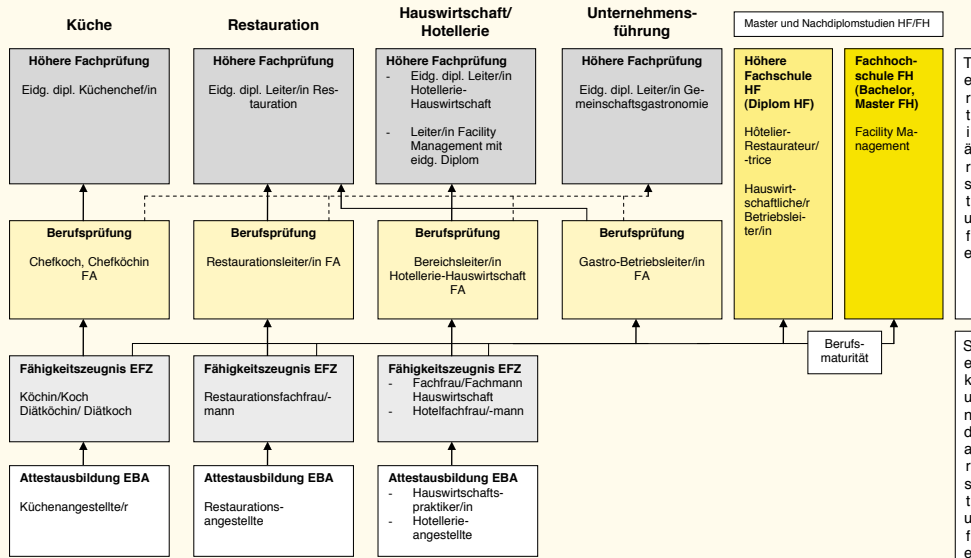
Küche

Restauration

Hauswirtschaft/ Hotellerie

Unternehmensführung

Master und Nachdiplomstudien HF/FH

Höhere Fachprüfung

Eidg. dipl. Küchenchef/in

Höhere Fachprüfung

Eidg. dipl. Leiter/in Restauration

Höhere Fachprüfung

- Eidg. dipl. Leiter/in Hotellerie-Hauswirtschaft
- Leiter/in Facility Management mit eidg. Diplom

Höhere Fachprüfung

Eidg. dipl. Leiter/in Gemeinschaftsgastronomie

Höhere Fachschule HF (Diplom HF)

Hôtelier-Restaurateur/-trice

Hauswirtschaftliche/r Betriebsleiter/in

Fachhochschule FH (Bachelor, Master FH)

Facility Management

T e r t i ä r s t u f e

Berufsprüfung

Chefkoch, Chefköchin FA

Berufsprüfung

Restaurationsleiter/in FA

Berufsprüfung

Bereichsleiter/in Hotellerie-Hauswirtschaft FA

Berufsprüfung

Gastro-Betriebsleiter/in FA

Berufsmaturität

Fähigkeitszeugnis EFZ

Köchin/Koch Diätköchin/ Diätkoch

Fähigkeitszeugnis EFZ

Restaurationsfachfrau/-mann

Fähigkeitszeugnis EFZ

- Fachfrau/Fachmann Hauswirtschaft
- Hotelfachfrau/-mann

Attestausbildung EBA

Küchenangestellte/r

Attestausbildung EBA

Restaurationsangestellte

Attestausbildung EBA

- Hauswirtschaftspraktiker/in
- Hotellerieangestellte

S e k u n d a r s t u f e